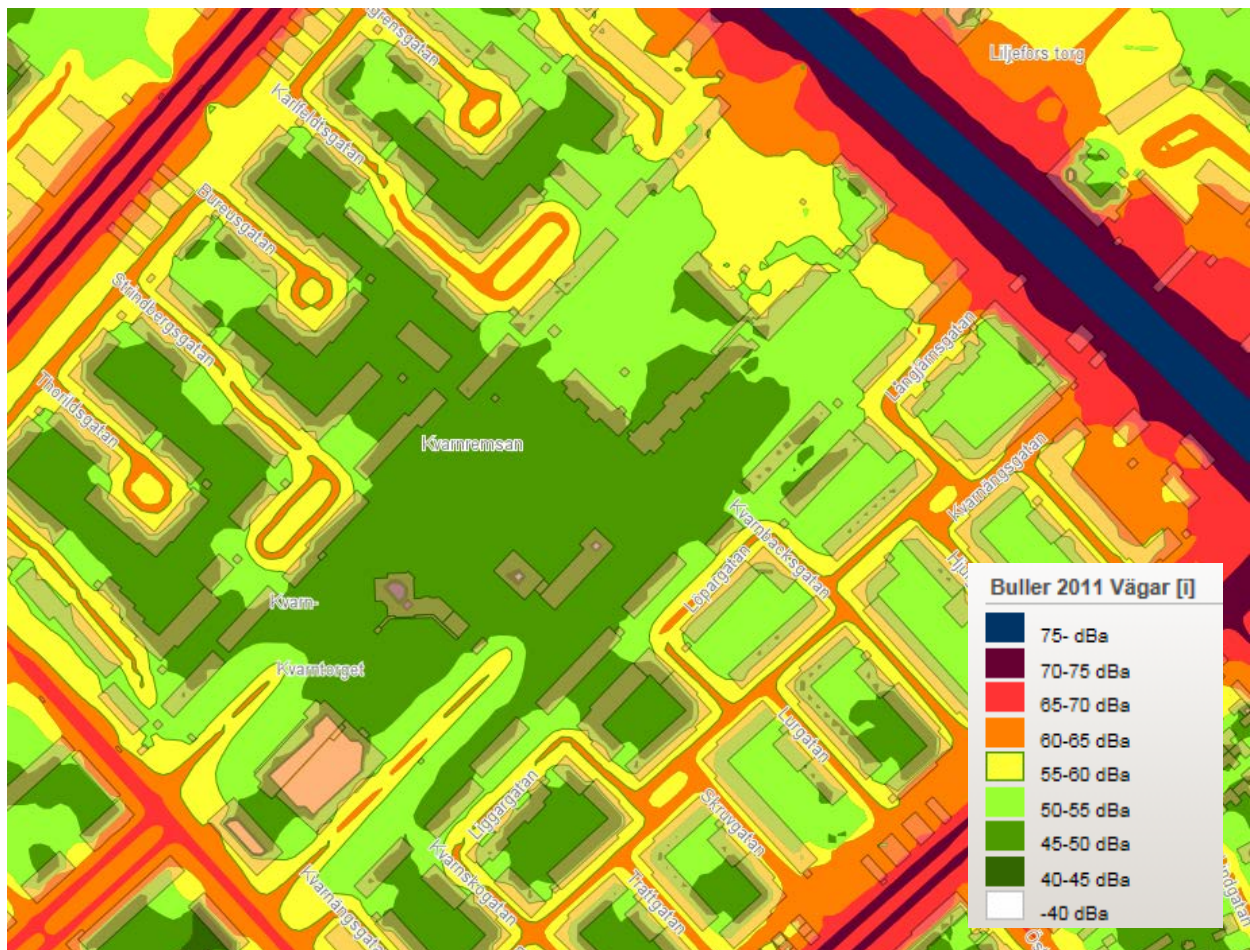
Liljefors torg
grensgatan
Karlfeldtsgatan
Bureusgatan
Strandbergsgatan
Thorildsgatan
Kvarnremsan
Långjärnsgatan
Kvarnängsgatan
Kvarnbacksgatan
Löpargatan
Kvarn-
Kvarntorget
Hju
Lurgatan
Liggargatan
Skruvgatan
Kvarnskogatan
Trattgatan
Kvarnängsgatan
Buller 2011 Vägar [i]
75- dBa
70-75 dBa
65-70 dBa
60-65 dBa
55-60 dBa
50-55 dBa
45-50 dBa
40-45 dBa
-40 dBa